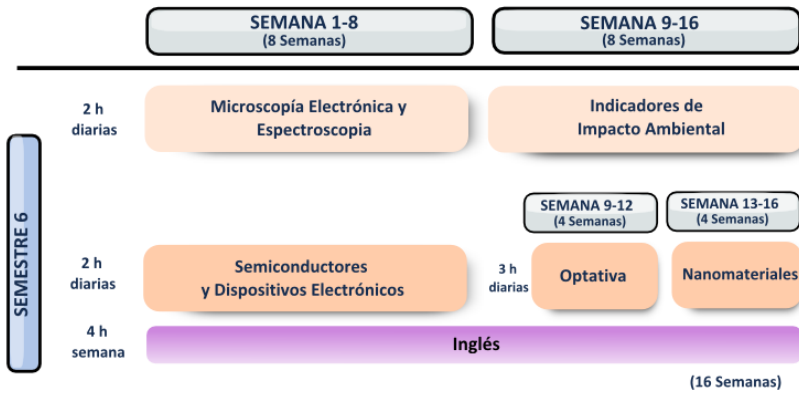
SEMANA 1-8
(8 Semanas)

SEMANA 9-16
(8 Semanas)

SEMESTRE 6

2 h diarias

Microscopía Electrónica y Espectroscopia

Indicadores de Impacto Ambiental

SEMANA 9-12
(4 Semanas)

SEMANA 13-16
(4 Semanas)

2 h diarias

Semiconductores y Dispositivos Electrónicos

3 h diarias

Optativa

Nanomateriales

4 h semana

Inglés

(16 Semanas)